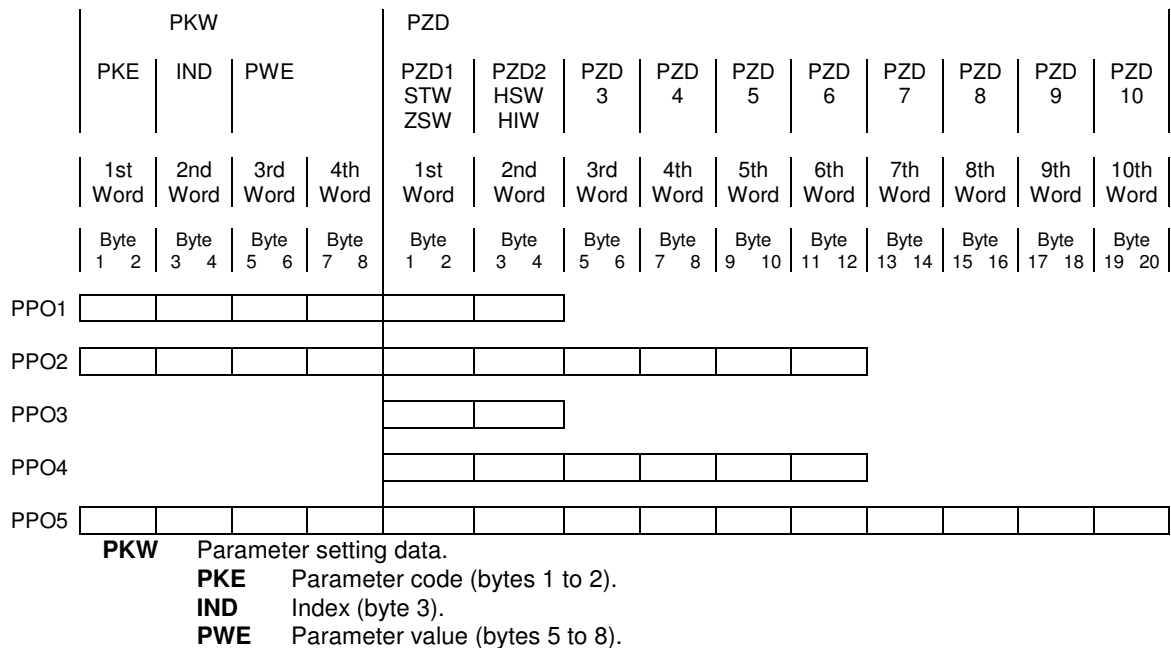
PKW

PKE | IND | PWE

PZD

PZD1 STW ZSW | PZD2 HSW HIW | PZD 3 | PZD 4 | PZD 5 | PZD 6 | PZD 7 | PZD 8 | PZD 9 | PZD 10

1st Word | 2nd Word | 3rd Word | 4th Word | 1st Word | 2nd Word | 3rd Word | 4th Word | 5th Word | 6th Word | 7th Word | 8th Word | 9th Word | 10th Word

Byte 1 2 | Byte 3 4 | Byte 5 6 | Byte 7 8 | Byte 1 2 | Byte 3 4 | Byte 5 6 | Byte 7 8 | Byte 9 10 | Byte 11 12 | Byte 13 14 | Byte 15 16 | Byte 17 18 | Byte 19 20

PPO1

PPO2

PPO3

PPO4

PPO5

**PKW** Parameter setting data.
**PKE** Parameter code (bytes 1 to 2).
**IND** Index (byte 3).
**PWE** Parameter value (bytes 5 to 8).